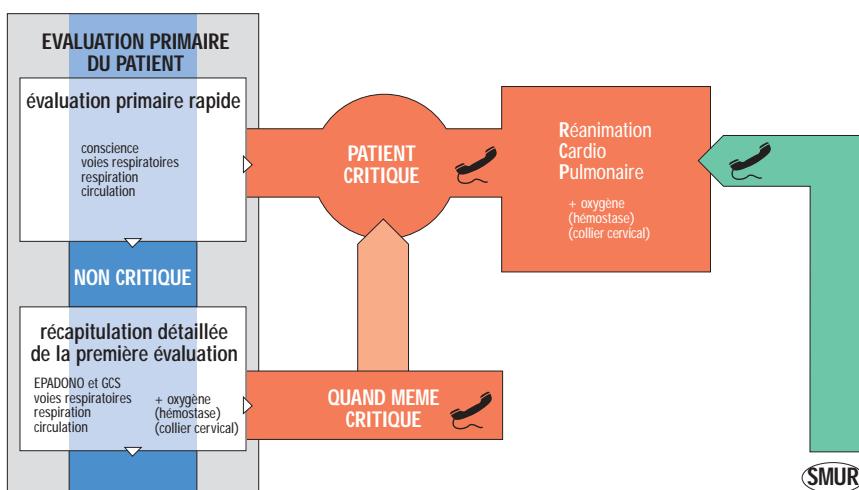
EVALUATION PRIMAIRE DU PATIENT

évaluation primaire rapide

conscience
voies respiratoires
respiration
circulation

NON CRITIQUE

récapitulation détaillée de la première évaluation

EPADONO et GCS
voies respiratoires
respiration
circulation

+ oxygène
(hémostase)
(collier cervical)

PATIENT CRITIQUE

QUAND MEME CRITIQUE

Réanimation
Cardio
Pulmonaire

+ oxygène
(hémostase)
(collier cervical)

SMUR